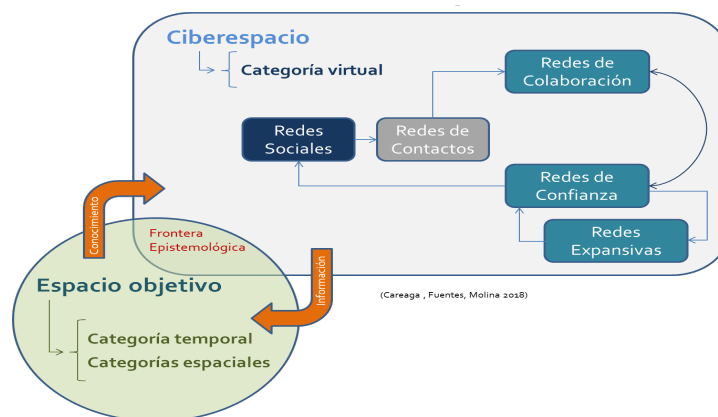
Ciberespacio

Categoría virtual

Redes de Colaboración

Redes Sociales

Redes de Contactos

Redes de Confianza

Redes Expansivas

Conocimiento

Frontera Epistemológica

Información

Espacio objetivo

Categoría temporal
Categorías espaciales

(Careaga , Fuentes, Molina 2018)